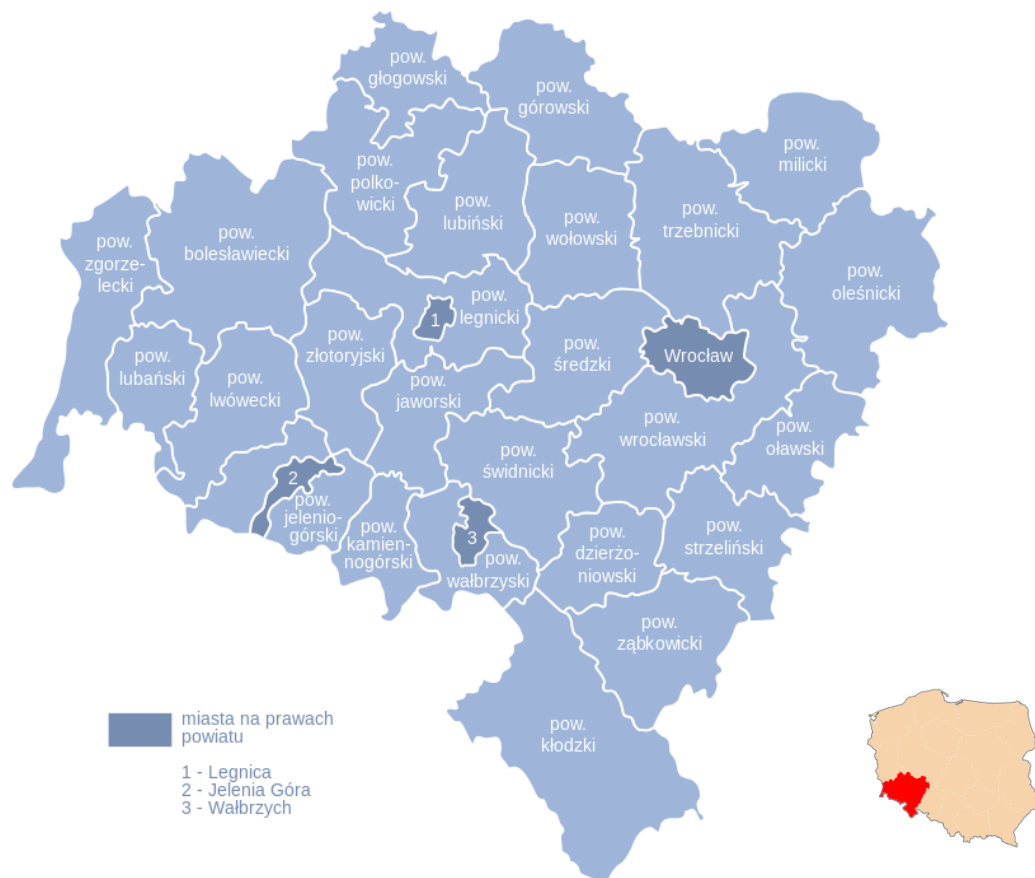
pow. głogowski

pow. górowski

pow. milicki

pow. polkowicki

pow. lubiński

pow. wołowski

pow. trzebnicki

pow. zgorzelecki

pow. bolesławiecki

pow. oleśnicki

1

pow. legnicki

pow. złotoryjski

pow. średzki

Wrocław

pow. lubański

pow. lwówecki

pow. jaworski

pow. wrocławski

pow. oławski

pow. świdnicki

2

pow. jeleniogórski

3

pow. kamiennogórski

pow. wałbrzyski

pow. dzierżoniowski

pow. strzeliński

pow. ząbkowicki

pow. kłodzki

miasta na prawach powiatu

1 - Legnica
2 - Jelenia Góra
3 - Wałbrzych